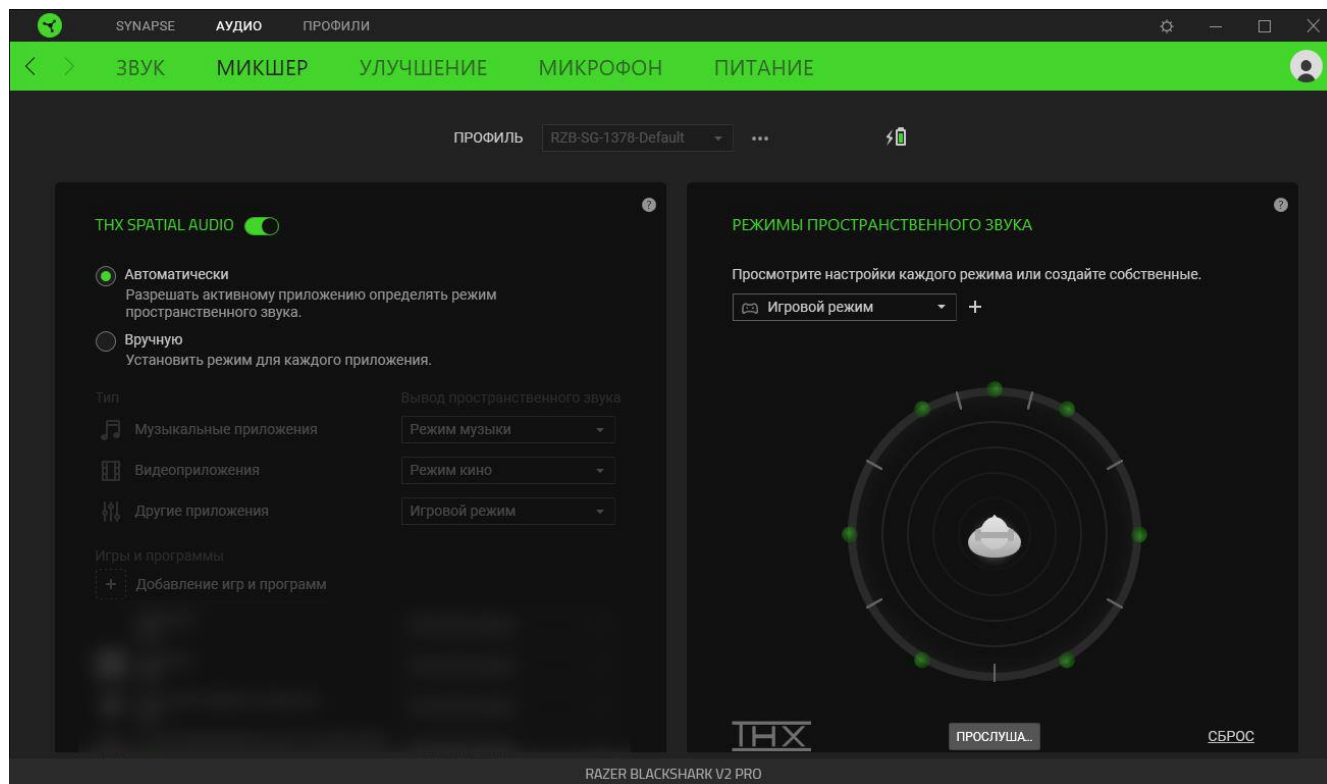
SYNAPSE АУДИО ПРОФИЛИ

ЗВУК МИКШЕР УЛУЧШЕНИЕ МИКРОФОН ПИТАНИЕ

ПРОФИЛЬ RZB-SG-1378-Default •••

THX SPATIAL AUDIO

Автоматически
Разрешать активному приложению определять режим пространственного звука.

Вручную
Установить режим для каждого приложения.

Тип | Вывод пространственного звука

Музыкальные приложения | Режим музыки
Видеоприложения | Режим кино
Другие приложения | Игровой режим

Игры и программы
+ Добавление игр и программ

РЕЖИМЫ ПРОСТРАНСТВЕННОГО ЗВУКА

Просмотрите настройки каждого режима или создайте собственные.

Игровой режим +

THX

ПРОСЛУША...

СБРОС

RAZER BLACKSHARK V2 PRO